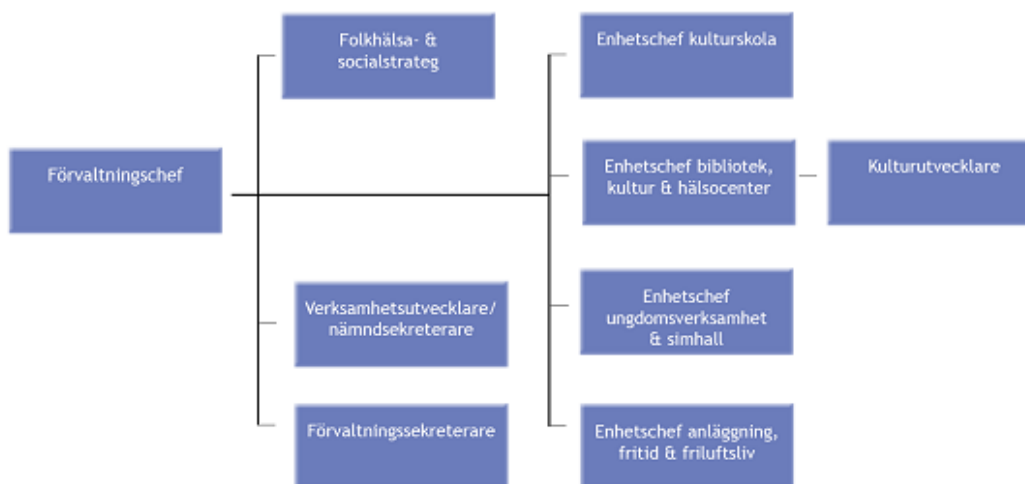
Förvaltningschef

Folkhälsa- & socialstrateg

Verksamhetsutvecklare/ nämndsekreterare

Förvaltningssekreterare

Enhetschef kulturskola

Enhetschef bibliotek, kultur & hälsocenter

Kulturutvecklare

Enhetschef ungdomsverksamhet & simhall

Enhetschef anläggning, fritid & friluftsliv